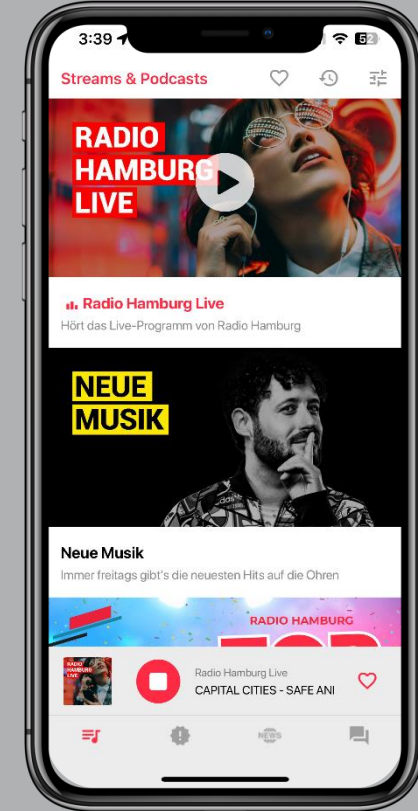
3:39
52

Streams & Podcasts

RADIO HAMBURG LIVE

Radio Hamburg Live
Hört das Live-Programm von Radio Hamburg

NEUE MUSIK

Neue Musik
Immer freitags gibt's die neuesten Hits auf die Ohren

RADIO HAMBURG
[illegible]

RADIO HAMBURG LIVE
Radio Hamburg Live
CAPITAL CITIES - SAFE ANI

NEWS